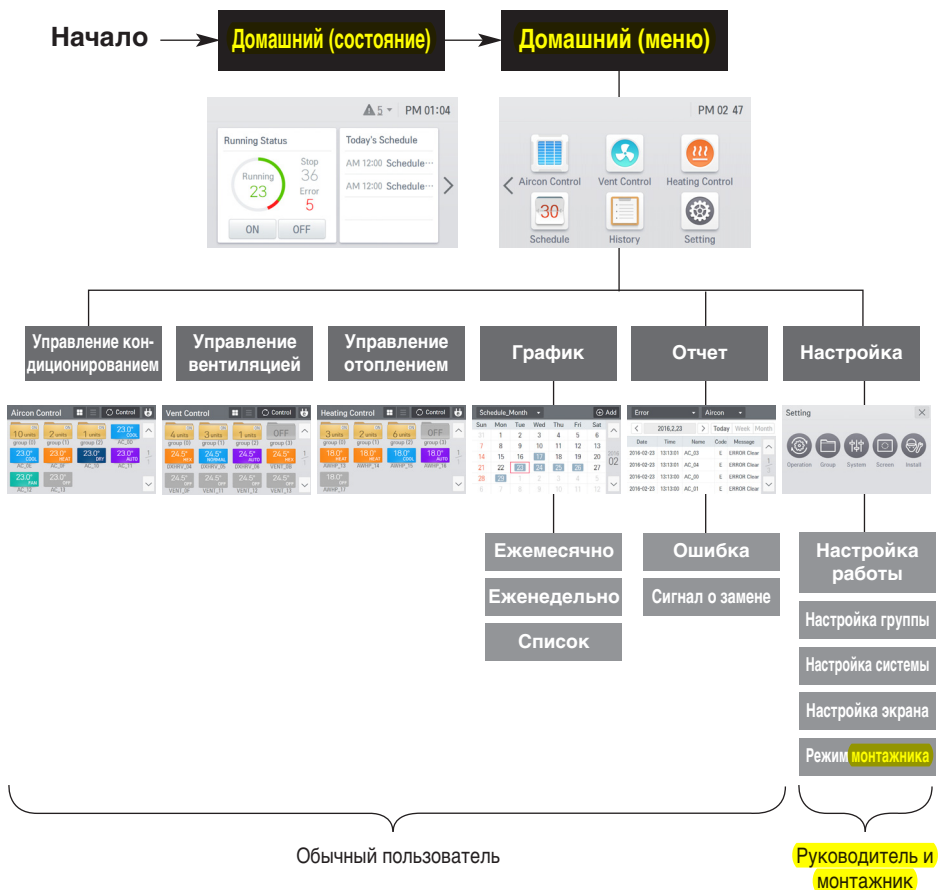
Начало
Домашний (состояние)
Домашний (меню)

5 PM 01:04
Running Status
Running 23
Stop 36
Error 5
ON OFF
Today's Schedule
AM 12:00 Schedule···
AM 12:00 Schedule···

PM 02 47
Aircon Control
Vent Control
Heating Control
30
Schedule
History
Setting

Управление кондиционированием
Управление вентиляцией
Управление отоплением
График
Отчет
Настройка

Aircon Control
Control
10 units
group (0)
2 units
group (1)
1 units
group (2)
23.0° COOL
AC_00
23.0° COOL
AC_02
23.0° HEAT
AC_0F
23.0° DRY
AC_10
23.0° AUTO
AC_11
23.0° FAN
AC_12
23.0° OFF
AC_13

Vent Control
Control
4 units
group (0)
3 units
group (1)
1 units
group (2)
OFF
group (3)
24.5° HEAT
DXHRV_04
24.5° NORMAL
DXHRV_05
24.5° AUTO
DXHRV_06
24.5° HEAT
VENT_06
24.5° OFF
VENT_08
24.5° OFF
VENT_11
24.5° OFF
VENT_13

Heating Control
Control
3 units
group (0)
2 units
group (1)
6 units
group (2)
OFF
group (3)
18.0° HEAT
AWHP_13
18.0° HEAT
AWHP_14
18.0° COOL
AWHP_15
18.0° AUTO
AWHP_16
18.0° OFF
AWHP_17

Schedule_Month
Add
| Sun | Mon | Tue | Wed | Thu | Fri | Sat |
|---|---|---|---|---|---|---|
| 31 | 1 | 2 | 3 | 4 | 5 | 6 |
| 7 | 8 | 9 | 10 | 11 | 12 | 13 |
| 14 | 15 | 16 | 17 | 18 | 19 | 20 |
| 21 | 22 | 23 | 24 | 25 | 26 | 27 |
| 28 | 29 | 1 | 2 | 3 | 4 | 5 |
| 6 | 7 | 8 | 9 | 10 | 11 | 12 |
2016
02

Error
Aircon
2016.2.23
Today Week Month
| Date | Time | Name | Code | Message |
|---|---|---|---|---|
| 2016-02-23 | 13:13:01 | AC_03 | E | ERROR Clear |
| 2016-02-23 | 13:13:01 | AC_04 | E | ERROR Clear |
| 2016-02-23 | 13:13:03 | AC_00 | E | ERROR Clear |
| 2016-02-23 | 13:13:03 | AC_01 | E | ERROR Clear |

Setting
Operation
Group
System
Screen
Install

Ежемесячно
Еженедельно
Список

Ошибка
Сигнал о замене

Настройка работы
Настройка группы
Настройка системы
Настройка экрана
Режим монтажника

Обычный пользователь
Руководитель и монтажник